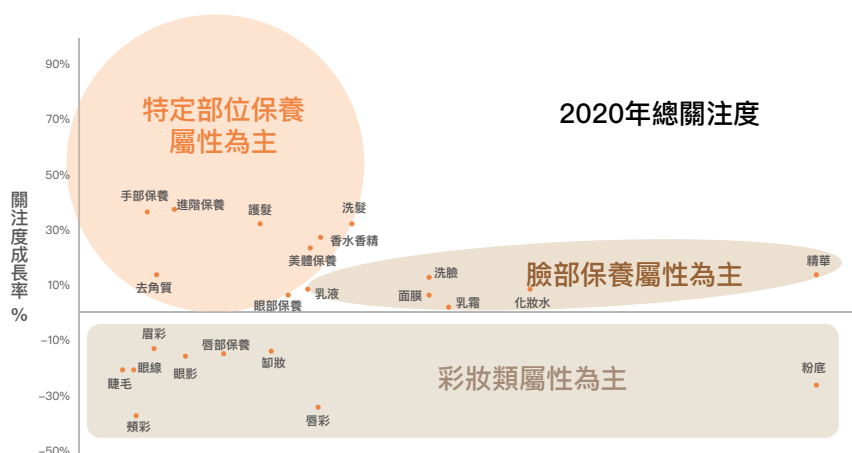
2020年總關注度

特定部位保養
屬性為主

臉部保養屬性為主

彩妝類屬性為主

關注度成長率
%

90%
70%
50%
30%
10%
−10%
−30%
−50%

手部保養
進階保養
護髮
洗髮
香水香精
美體保養
去角質
眼部保養
乳液
洗臉
面膜
乳霜
化妝水
精華
眉彩
唇部保養
卸妝
眼線
睫毛
眼影
頰彩
唇彩
粉底